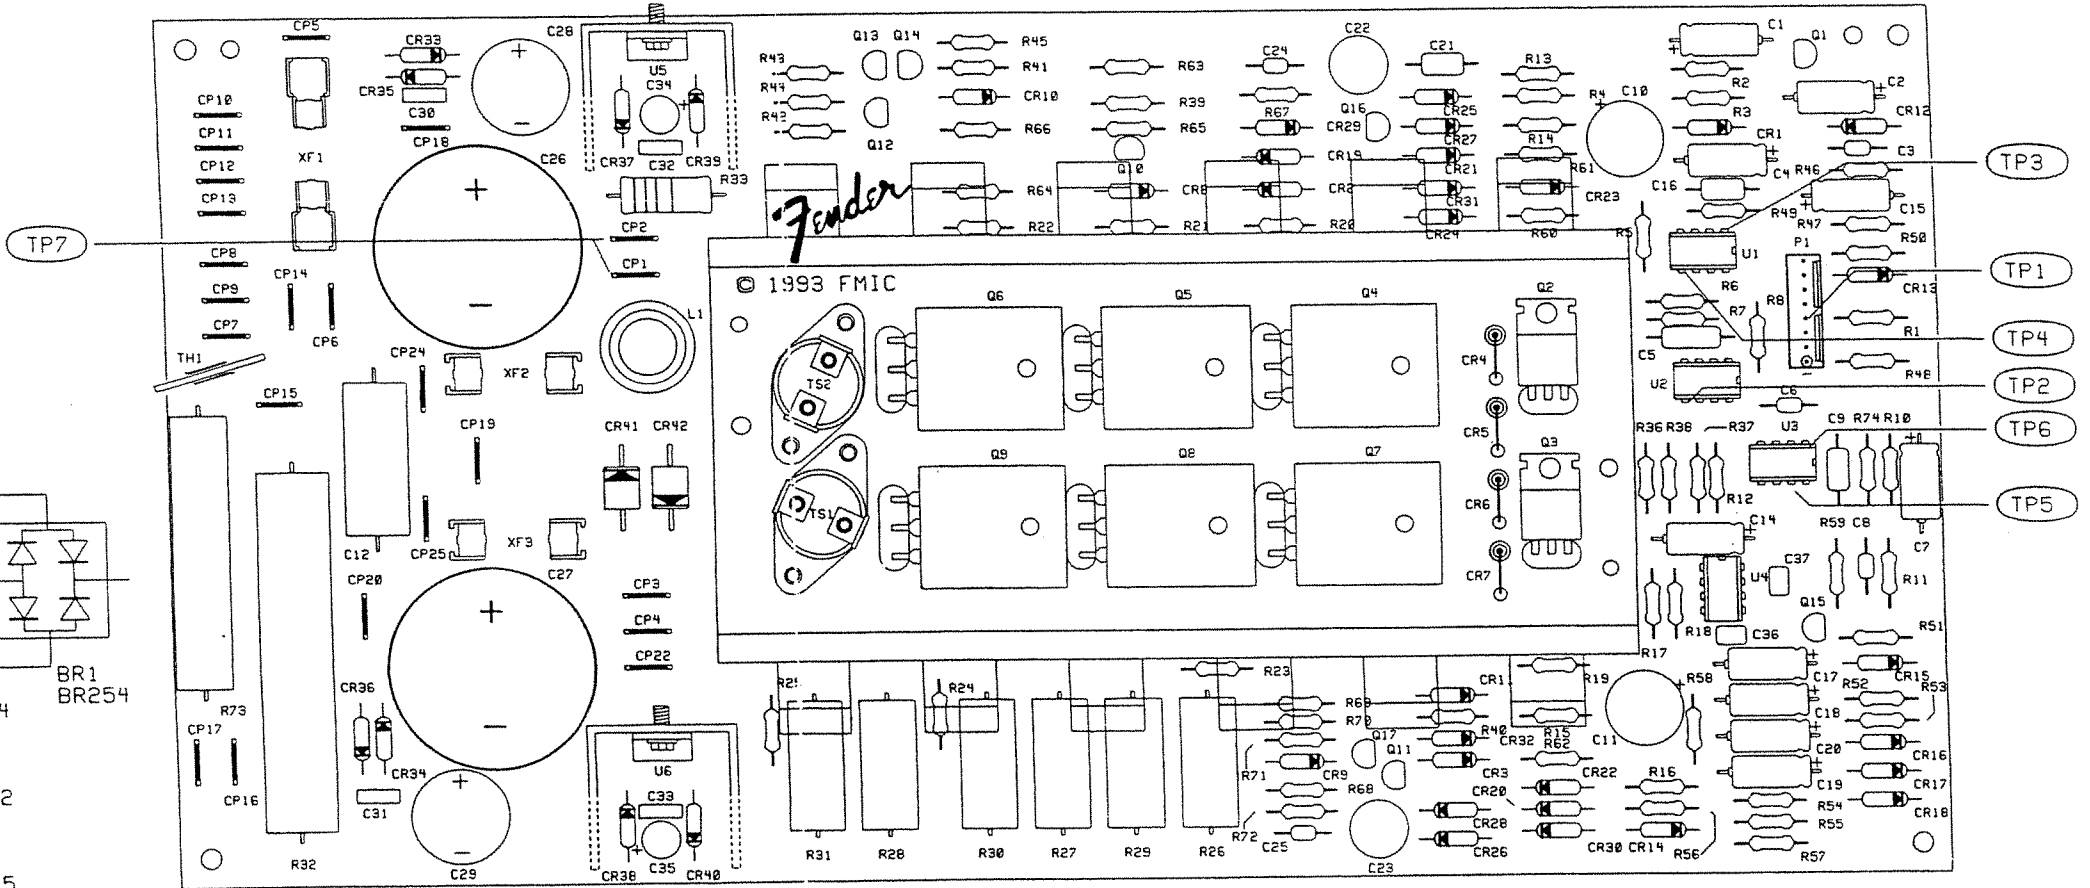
CP5 CR33 C28 Q13 Q14 R45 C22 C1 Q1
R43 R41 R63 C24 C21 R13
CR35 R44 CR10 C2
CP10 C30 U5 C34 R43 R39 Q16 CR25 R4 C10 R2 C12
CP11 CP18 R66 R65 R67 CR29 CR27 R3
CP12 XF1 C26 Q12 CR19 R14 CR1
CP13 CR37 C32 CR39 R33 Q10 CR21 R61 C3
R64 CR8 CR2 CR31 CR23 C4 R46 TP3
C16
Fender
R22 R21 R20 CR24 R60 R5 R49 R47 C15
TP7 CP2 R50
CP8 CP1 U1
CP14 © 1993 FMIC P1 TP1
CP9 Q6 Q5 Q4 Q2 CR13
CP7 CP6 L1 R8 R6
R7 R1
TH1 CP24 TS2 CR4 TP4
XF2 C5
CP15 U2 R48 TP2
C6
CP19 CR41 CR42 CR5 Q3 C9 R74 R10
R36 R38 R37 U3 TP6
Q9 Q8 Q7
TS1 CR6 R12 TP5
C12 CP25 XF3 C27 C14 R59 C8 C7
CP20 CP3 CR7 C37
CP4 U4 R11
Q15
BR1 R17 R18 C36 R51
BR254 CP22 R23 CR11 R19 R58
CR36 R73 R25 R24 R69 C17 R52 CR15 R53
CP17 R70 C18
R40 CR32 R15 R62 C11
CR34 U6 Q17 Q11 C20 CR16
R71 CR9 CR3 CR22 R16
CP16 C31 C33 R68 CR20 C19 CR17
R54 CR18
R72 C25 CR28 R55
R32 C29 CR38 C35 CR40 R31 R28 R30 R27 R29 R26 C23 CR26 CR30 CR14 R56 R57
4
2
5